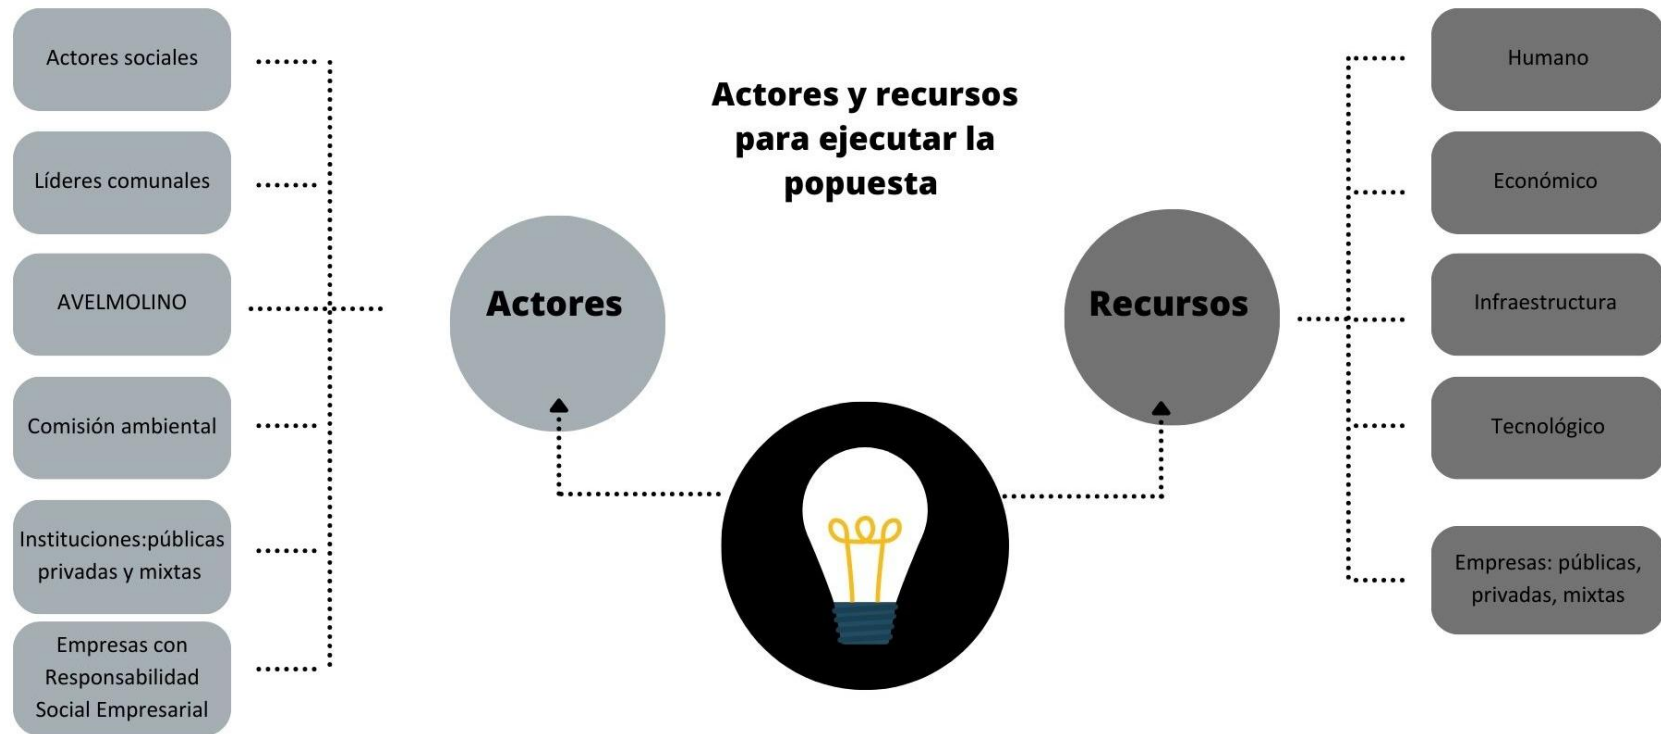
Actores y recursos para ejecutar la popuesta

Actores sociales

Líderes comunales

AVELMOLINO

Comisión ambiental

Instituciones:públicas privadas y mixtas

Empresas con Responsabilidad Social Empresarial

Actores

Recursos

Humano

Económico

Infraestructura

Tecnológico

Empresas: públicas, privadas, mixtas